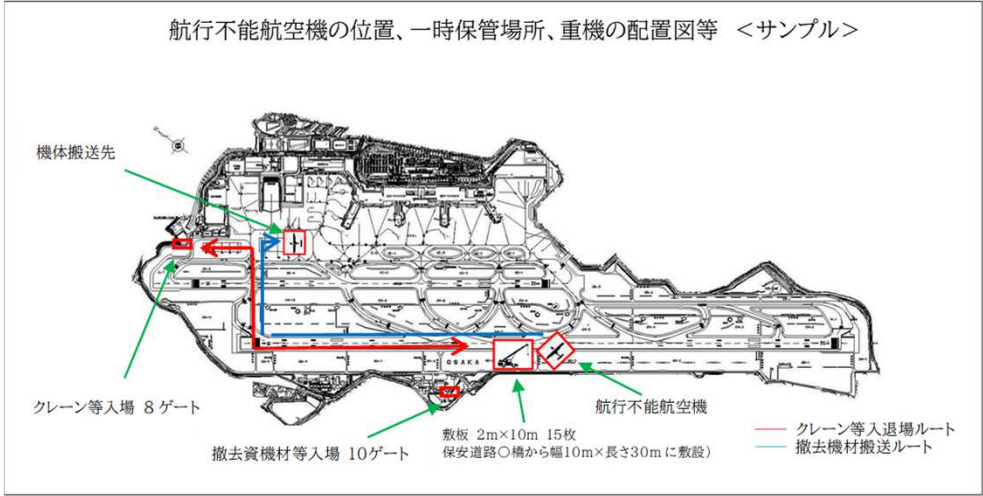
航行不能航空機の位置、一時保管場所、重機の配置図等 ＜サンプル＞

機体搬送先

クレーン等入場 8ゲート

OSAKA

撤去資機材等入場 10ゲート

敷板 2m×10m 15枚
保安道路○橋から幅10m×長さ30mに敷設）

航行不能航空機

クレーン等入退場ルート
撤去機材搬送ルート